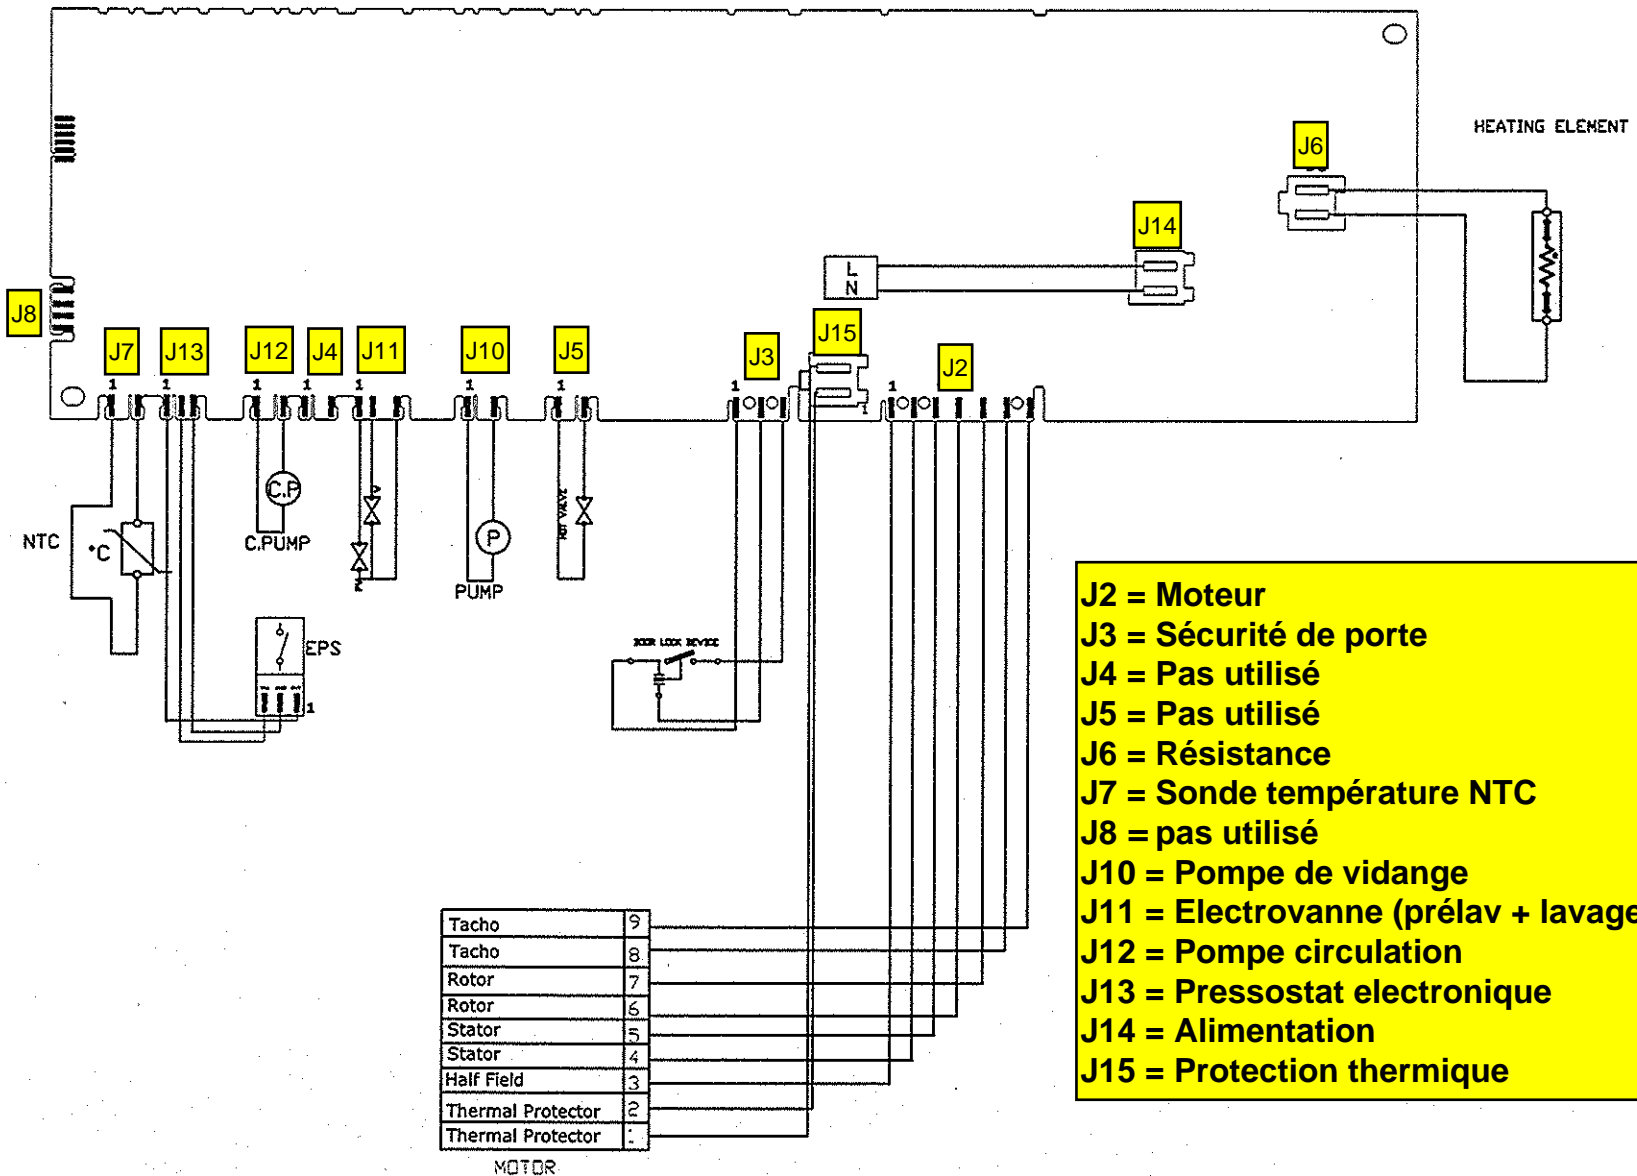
HEATING ELEMENT

J6

J14

L
N

J8

J7 J13 J12 J4 J11 J10 J5 J3 J15 J2

1 1 1 1 1 1 1 1 1 1

NTC
°C

C.P
C.PUMP

P
PUMP

EPS
1

DOOR LOCK DEVICE

| Tacho | 9 |
|---|---|
| Tacho | 8 |
| Rotor | 7 |
| Rotor | 6 |
| Stator | 5 |
| Stator | 4 |
| Half Field | 3 |
| Thermal Protector | 2 |
| Thermal Protector | 1 |

MOTOR

J2 = Moteur
J3 = Sécurité de porte
J4 = Pas utilisé
J5 = Pas utilisé
J6 = Résistance
J7 = Sonde température NTC
J8 = pas utilisé
J10 = Pompe de vidange
J11 = Electrovanne (prélav + lavage
J12 = Pompe circulation
J13 = Pressostat electronique
J14 = Alimentation
J15 = Protection thermique